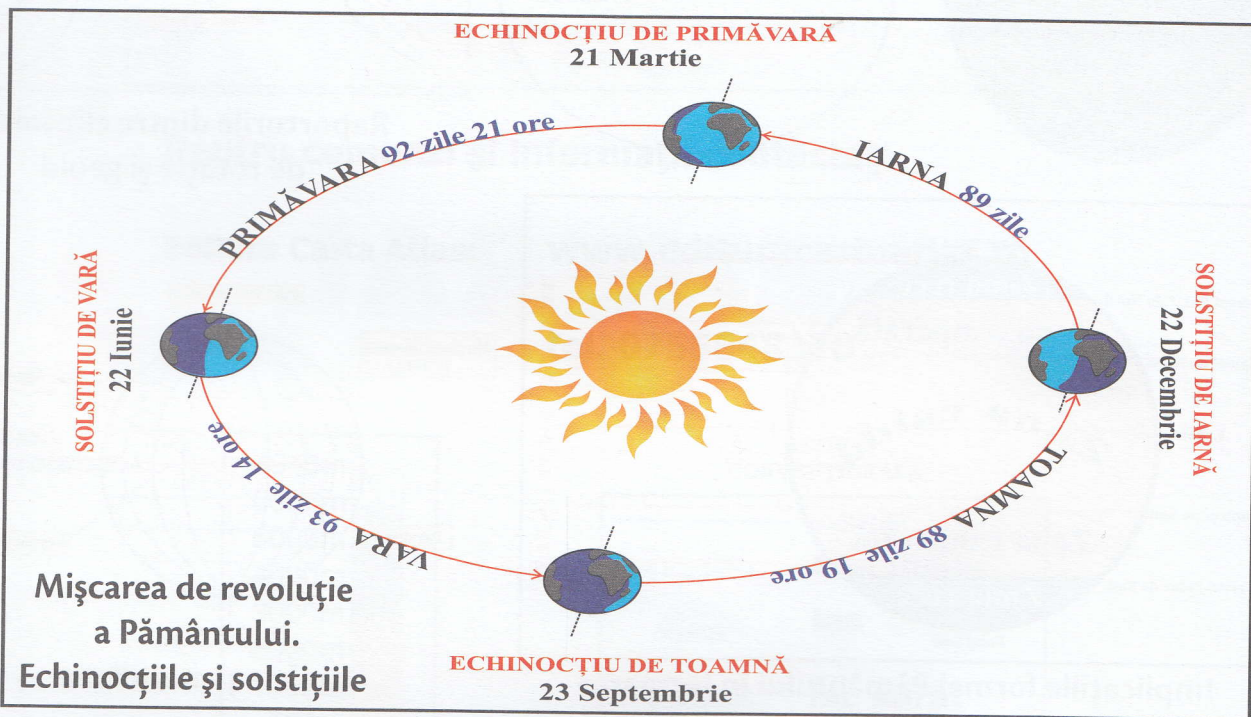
ECHINOCȚIU DE PRIMĂVARĂ
21 Martie

PRIMĂVARA 92 zile 21 ore

IARNA 89 zile

SOLSTIȚIU DE VARĂ
22 Iunie

SOLSTIȚIU DE IARNĂ
22 Decembrie

VARA 93 zile 14 ore

TOAMNA 89 zile 19 ore

Mişcarea de revoluție a Pământului. Echinocțiile şi solstițiile

ECHINOCȚIU DE TOAMNĂ
23 Septembrie